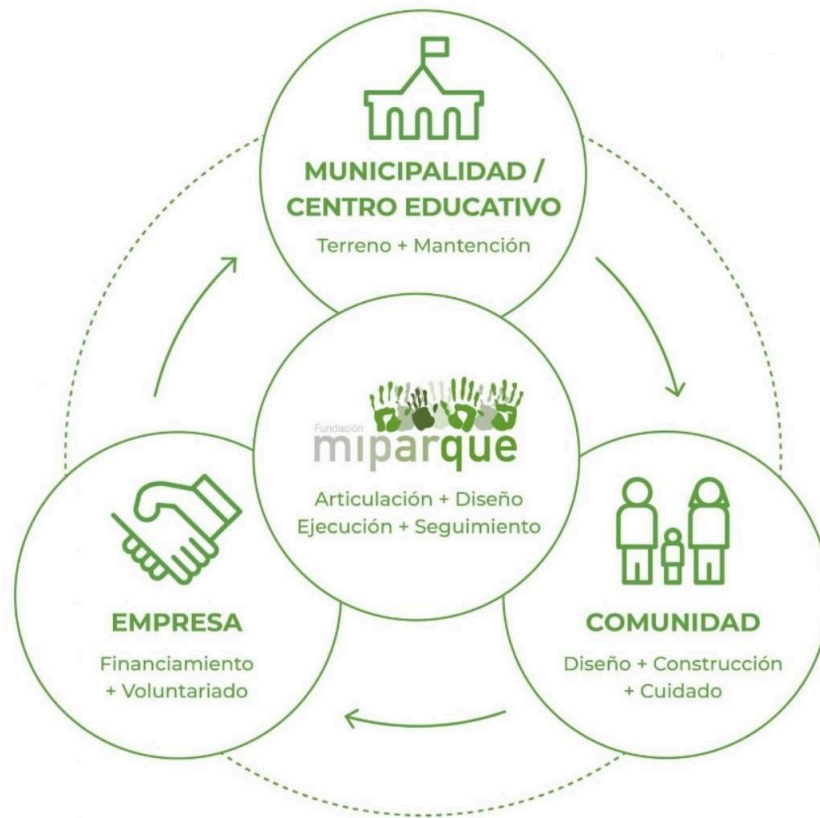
MUNICIPALIDAD / CENTRO EDUCATIVO
Terreno + Mantención

Fundación
miparque
Articulación + Diseño
Ejecución + Seguimiento

EMPRESA
Financiamiento + Voluntariado

COMUNIDAD
Diseño + Construcción + Cuidado